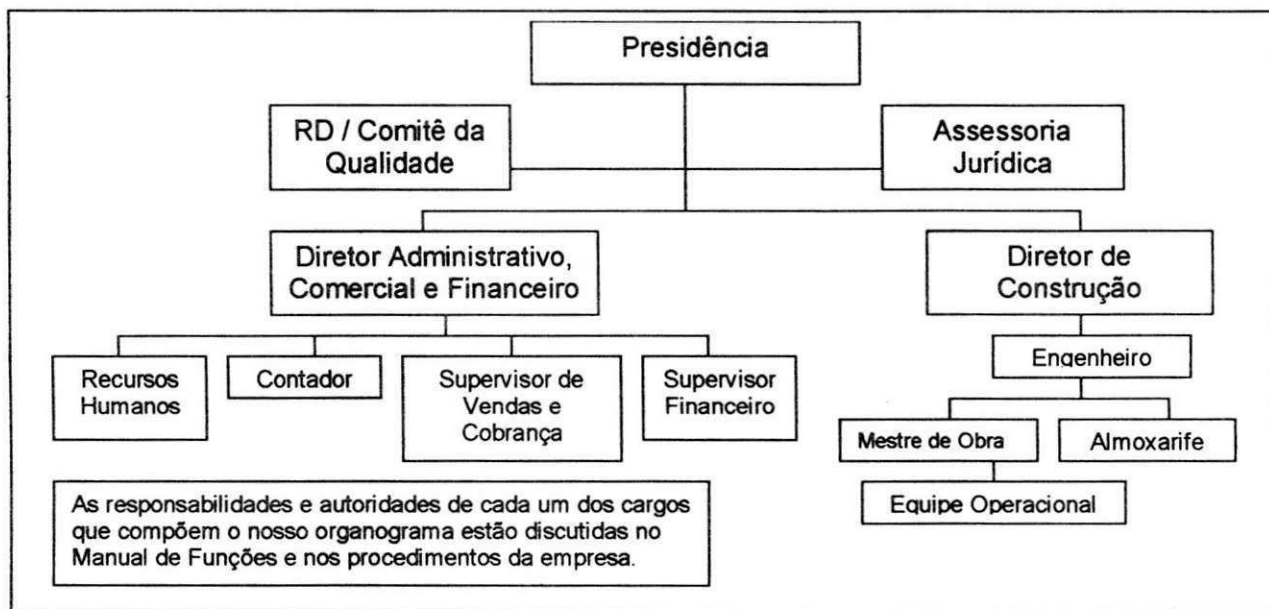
Presidência

RD / Comitê da Qualidade

Assessoria Jurídica

Diretor Administrativo, Comercial e Financeiro

Diretor de Construção

Recursos Humanos

Contador

Supervisor de Vendas e Cobrança

Supervisor Financeiro

Engenheiro

Mestre de Obra

Almoxarife

Equipe Operacional

As responsabilidades e autoridades de cada um dos cargos que compõem o nosso organograma estão discutidas no Manual de Funções e nos procedimentos da empresa.